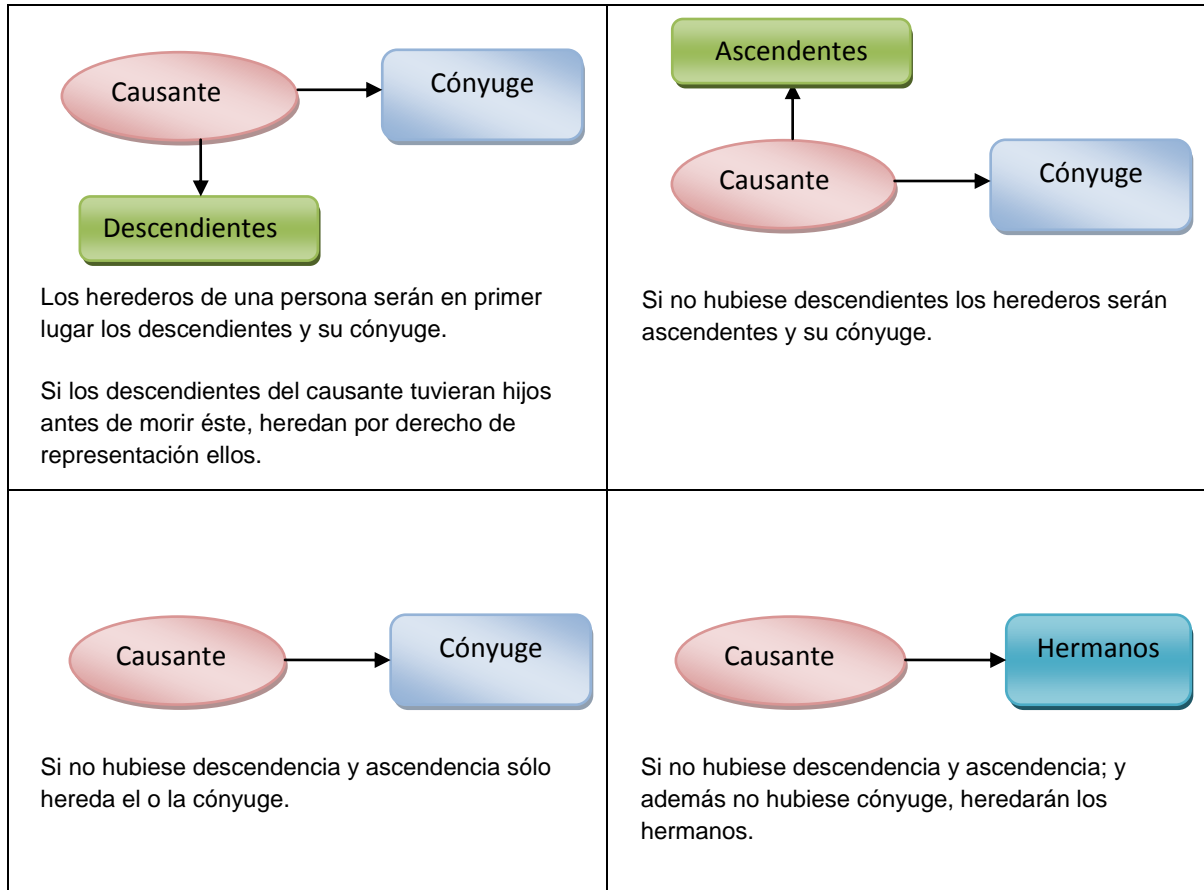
| | |
|---|---|
| Causante<br>Cónyuge<br>Descendientes<br><br>Los herederos de una persona serán en primer lugar los descendientes y su cónyuge.<br><br>Si los descendientes del causante tuvieran hijos antes de morir éste, heredan por derecho de representación ellos. | Ascendentes<br>Causante<br>Cónyuge<br><br>Si no hubiese descendientes los herederos serán ascendentes y su cónyuge. |
| Causante<br>Cónyuge<br><br>Si no hubiese descendencia y ascendencia sólo hereda el o la cónyuge. | Causante<br>Hermanos<br><br>Si no hubiese descendencia y ascendencia; y además no hubiese cónyuge, heredarán los hermanos. |